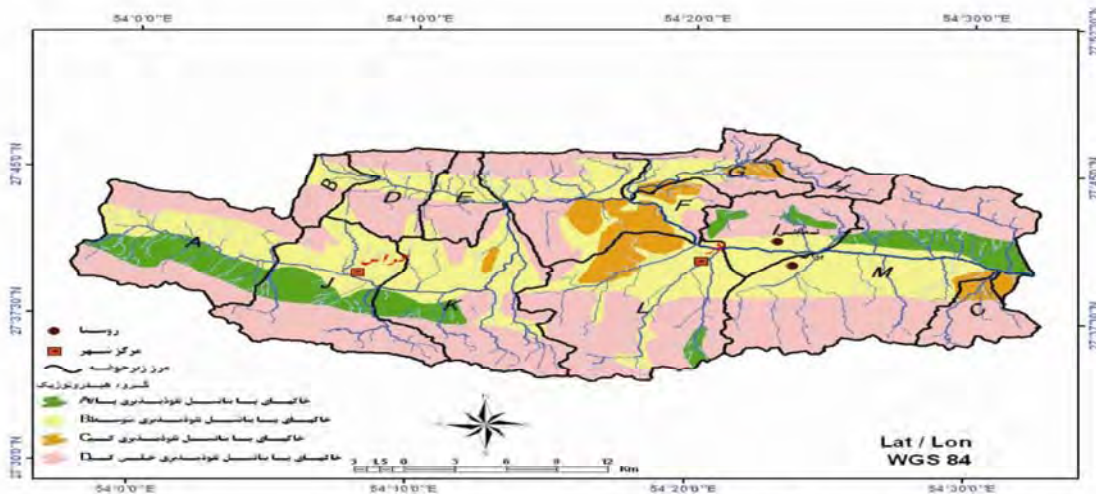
54°0'0"E
54°10'0"E
54°20'0"E
54°30'0"E
27°45'0"N
27°37'30"N
27°30'0"N
27°45'0"N
27°37'30"N

B
D
E
F
G
H
A
J
K
I
L
M
C
داراب

روستا
مرکز شهر
مرز زیرحوضه
گروه هیدرولوژیک
A خاکهای با پتانسیل نفوذپذیری بالا
B خاکهای با پتانسیل نفوذپذیری متوسط
C خاکهای با پتانسیل نفوذپذیری کم
D خاکهای با پتانسیل نفوذپذیری خیلی کم

3 1.5 0 3 6 9 12 Km

Lat / Lon
WGS 84